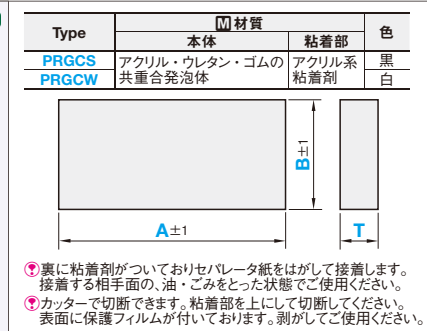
| Type | M 材質 本体 | M 材質 粘着部 | 色 |
|---|---|---|---|
| PRGCS | アクリル・ウレタン・ゴムの共重合発泡体 | アクリル系粘着剤 | 黒 |
| PRGCW | | | 白 |

B±1

A±1

T

裏に粘着剤がついておりセパレータ紙をはがして接着します。接着する相手面の、油・ごみをとった状態でご使用ください。

カッターで切断できます。粘着部を上にして切断してください。表面に保護フィルムが付いています。剥がしてご使用ください。